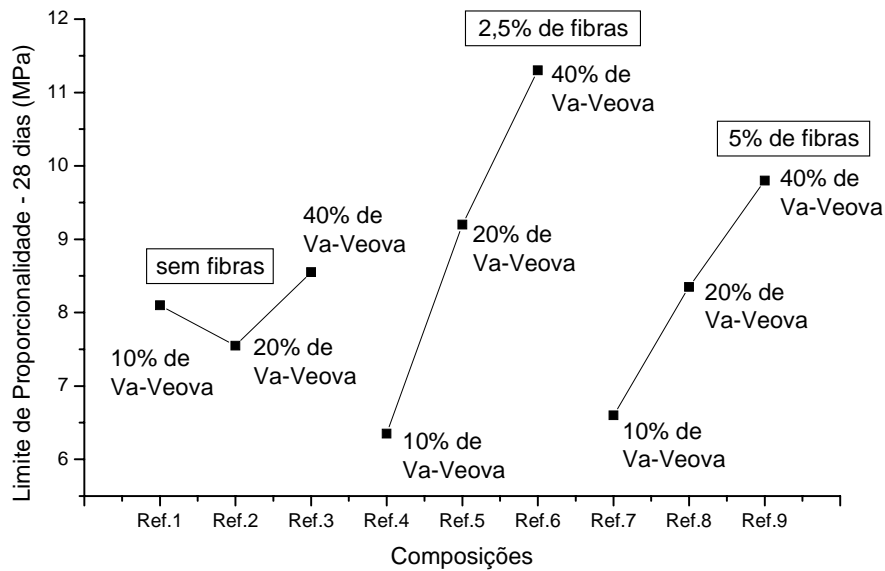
Limite de Proporcionalidade - 28 dias (MPa)

12
11
10
9
8
7
6

2,5% de fibras

5% de fibras

sem fibras

40% de Va-Veova

40% de Va-Veova

40% de Va-Veova

20% de Va-Veova

20% de Va-Veova

20% de Va-Veova

10% de Va-Veova

10% de Va-Veova

10% de Va-Veova

Ref.1 Ref.2 Ref.3 Ref.4 Ref.5 Ref.6 Ref.7 Ref.8 Ref.9

Composições